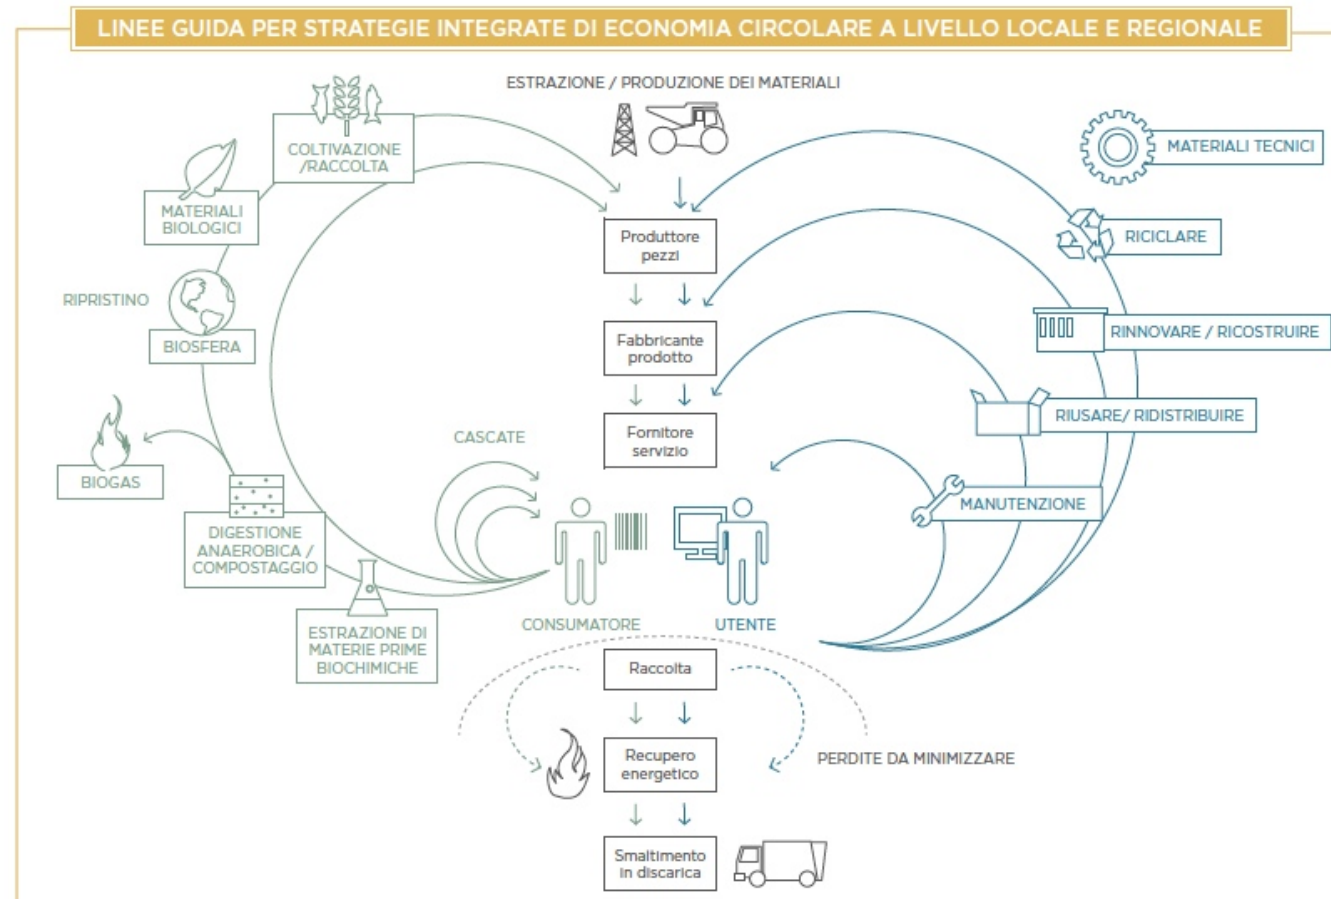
LINEE GUIDA PER STRATEGIE INTEGRATE DI ECONOMIA CIRCOLARE A LIVELLO LOCALE E REGIONALE

ESTRAZIONE / PRODUZIONE DEI MATERIALI

COLTIVAZIONE /RACCOLTA

MATERIALI BIOLOGICI

RIPRISTINO

BIOSFERA

BIOGAS

DIGESTIONE ANAEROBICA / COMPOSTAGGIO

ESTRAZIONE DI MATERIE PRIME BIOCHIMICHE

CASCATE

Produttore pezzi

Fabbricante prodotto

Fornitore servizio

CONSUMATORE

UTENTE

MATERIALI TECNICI

RICICLARE

RINNOVARE / RICOSTRUIRE

RIUSARE/ RIDISTRIBUIRE

MANUTENZIONE

Raccolta

Recupero energetico

Smaltimento in discarica

PERDITE DA MINIMIZZARE